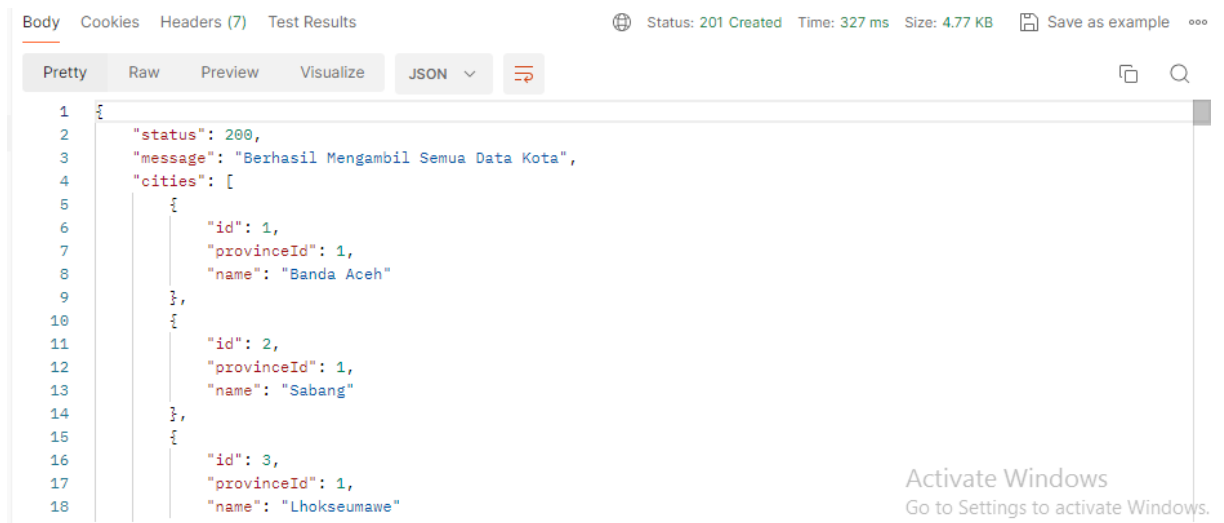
Body Cookies Headers (7) Test Results Status: 201 Created Time: 327 ms Size: 4.77 KB Save as example ooo

Pretty Raw Preview Visualize JSON

1 {
2 "status": 200,
3 "message": "Berhasil Mengambil Semua Data Kota",
4 "cities": [
5 {
6 "id": 1,
7 "provinceId": 1,
8 "name": "Banda Aceh"
9 },
10 {
11 "id": 2,
12 "provinceId": 1,
13 "name": "Sabang"
14 },
15 {
16 "id": 3,
17 "provinceId": 1,
18 "name": "Lhokseumawe"

Activate Windows
Go to Settings to activate Windows.